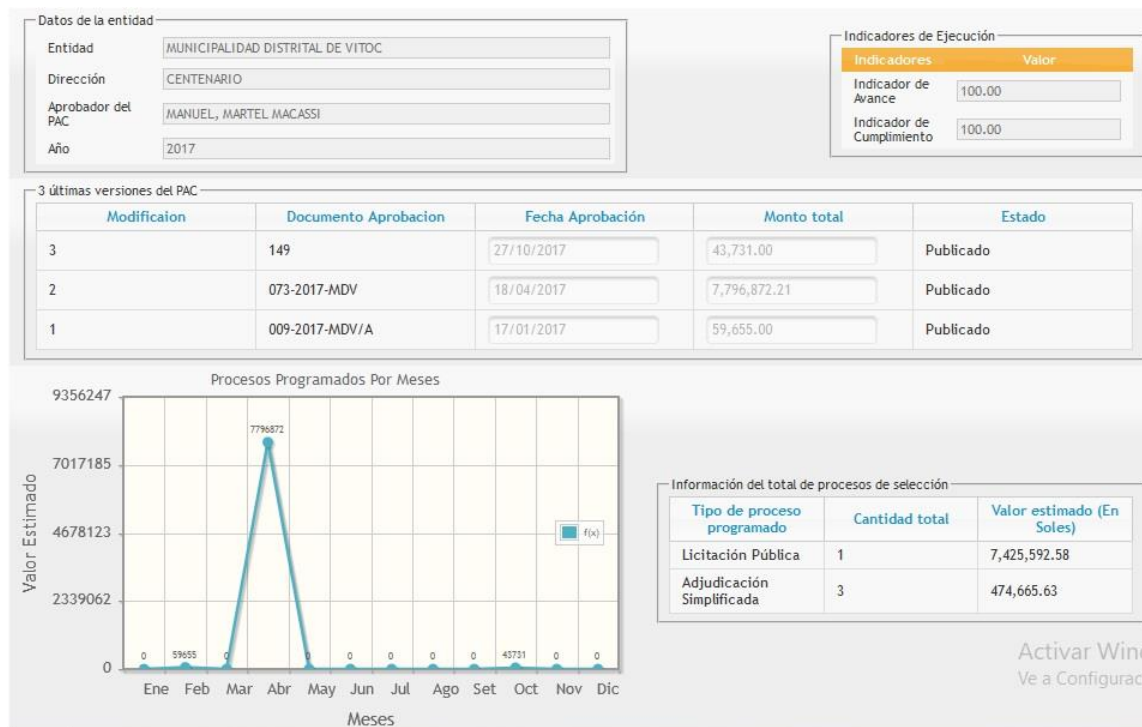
Datos de la entidad

Entidad: MUNICIPALIDAD DISTRITAL DE VITOC
Dirección: CENTENARIO
Aprobador del PAC: MANUEL, MARTEL MACASSI
Año: 2017

Indicadores de Ejecución

| Indicadores | Valor |
|---|---|
| Indicador de Avance | 100.00 |
| Indicador de Cumplimiento | 100.00 |

3 últimas versiones del PAC

| Modificaion | Documento Aprobacion | Fecha Aprobación | Monto total | Estado |
|---|---|---|---|---|
| 3 | 149 | 27/10/2017 | 43,731.00 | Publicado |
| 2 | 073-2017-MDV | 18/04/2017 | 7,796,872.21 | Publicado |
| 1 | 009-2017-MDV/A | 17/01/2017 | 59,655.00 | Publicado |

Procesos Programados Por Meses

9356247
7017185
4678123
2339062
0

Valor Estimado

0 59655 0 7796872 0 0 0 0 0 43731 0 0

f(x)

Ene Feb Mar Abr May Jun Jul Ago Set Oct Nov Dic

Meses

Información del total de procesos de selección

| Tipo de proceso programado | Cantidad total | Valor estimado (En Soles) |
|---|---|---|
| Licitación Pública | 1 | 7,425,592.58 |
| Adjudicación Simplificada | 3 | 474,665.63 |

Activar Win
Ve a Configurac